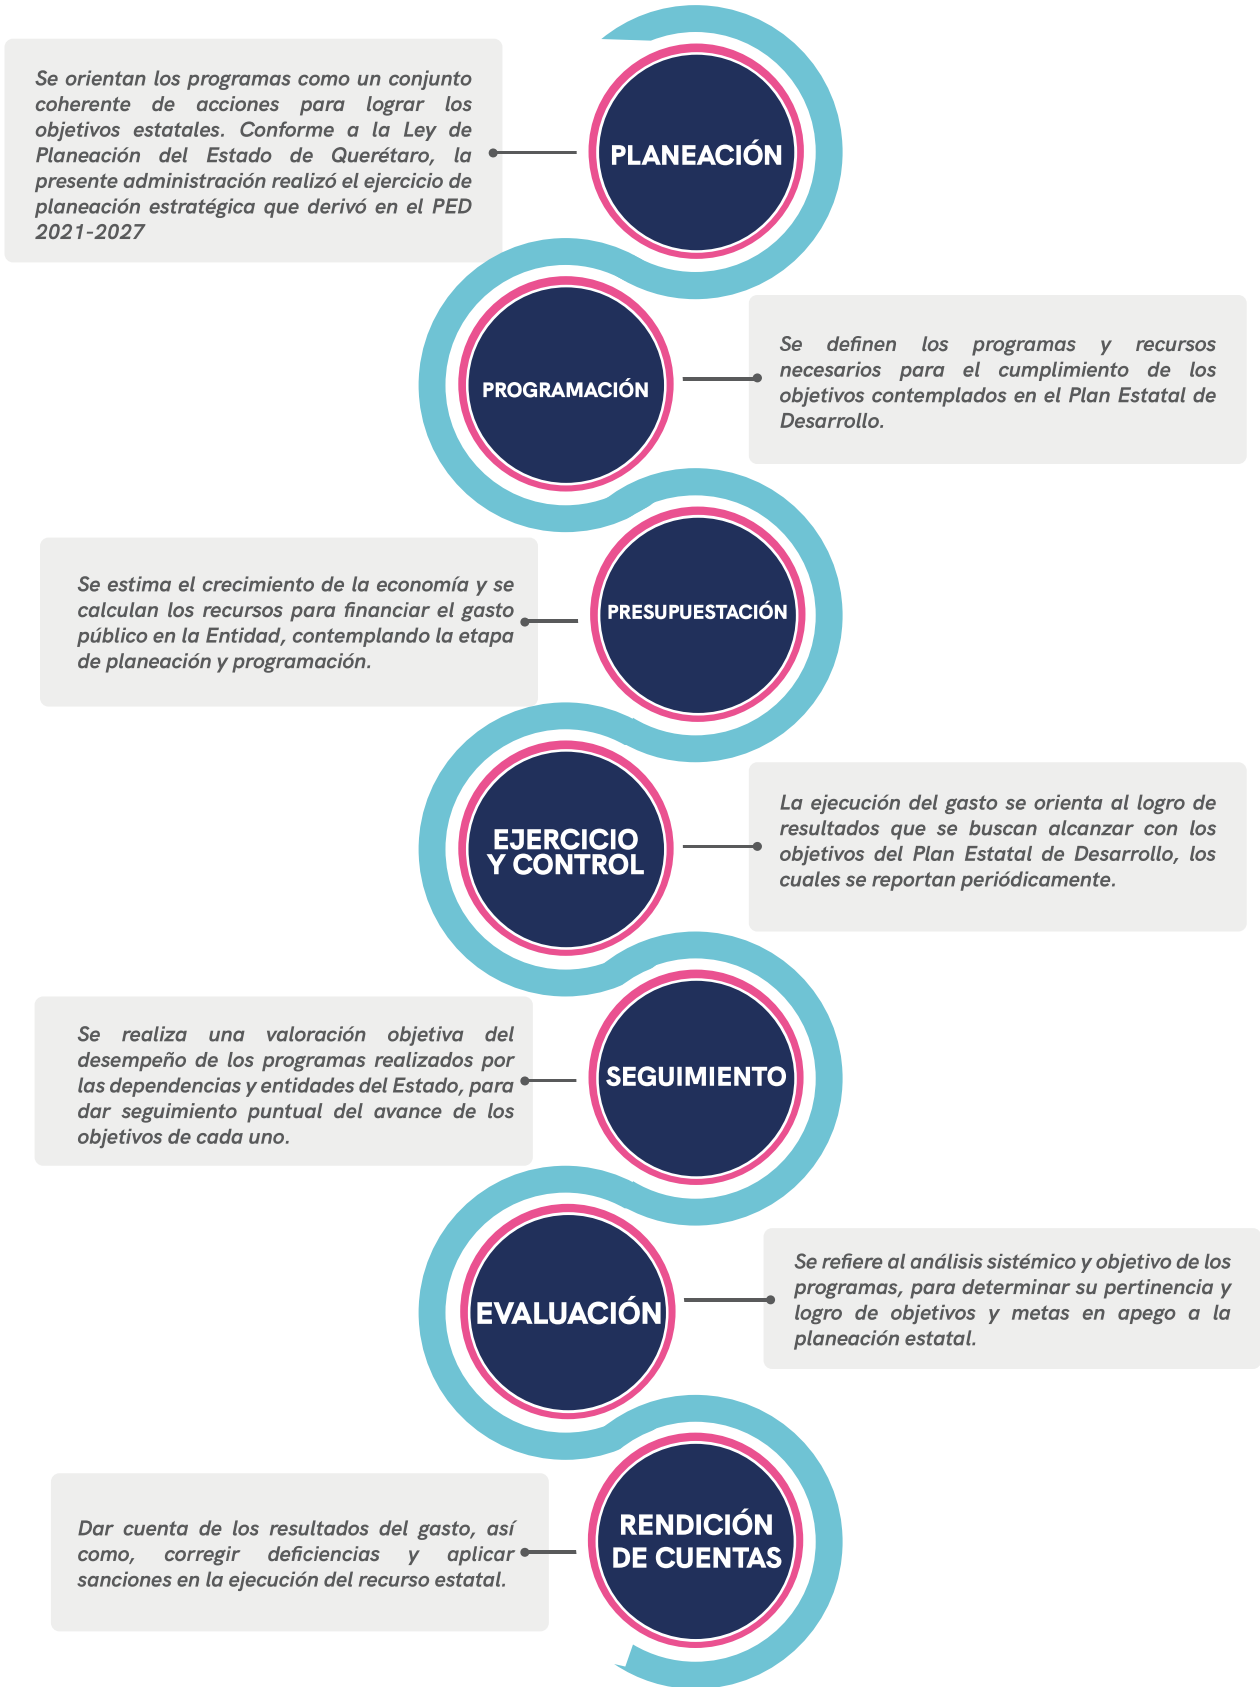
Se orientan los programas como un conjunto coherente de acciones para lograr los objetivos estatales. Conforme a la Ley de Planeación del Estado de Querétaro, la presente administración realizó el ejercicio de planeación estratégica que derivó en el PED 2021-2027

PLANEACIÓN

PROGRAMACIÓN

Se definen los programas y recursos necesarios para el cumplimiento de los objetivos contemplados en el Plan Estatal de Desarrollo.

Se estima el crecimiento de la economía y se calculan los recursos para financiar el gasto público en la Entidad, contemplando la etapa de planeación y programación.

PRESUPUESTACIÓN

EJERCICIO Y CONTROL

La ejecución del gasto se orienta al logro de resultados que se buscan alcanzar con los objetivos del Plan Estatal de Desarrollo, los cuales se reportan periódicamente.

Se realiza una valoración objetiva del desempeño de los programas realizados por las dependencias y entidades del Estado, para dar seguimiento puntual del avance de los objetivos de cada uno.

SEGUIMIENTO

EVALUACIÓN

Se refiere al análisis sistémico y objetivo de los programas, para determinar su pertinencia y logro de objetivos y metas en apego a la planeación estatal.

Dar cuenta de los resultados del gasto, así como, corregir deficiencias y aplicar sanciones en la ejecución del recurso estatal.

RENDICIÓN DE CUENTAS